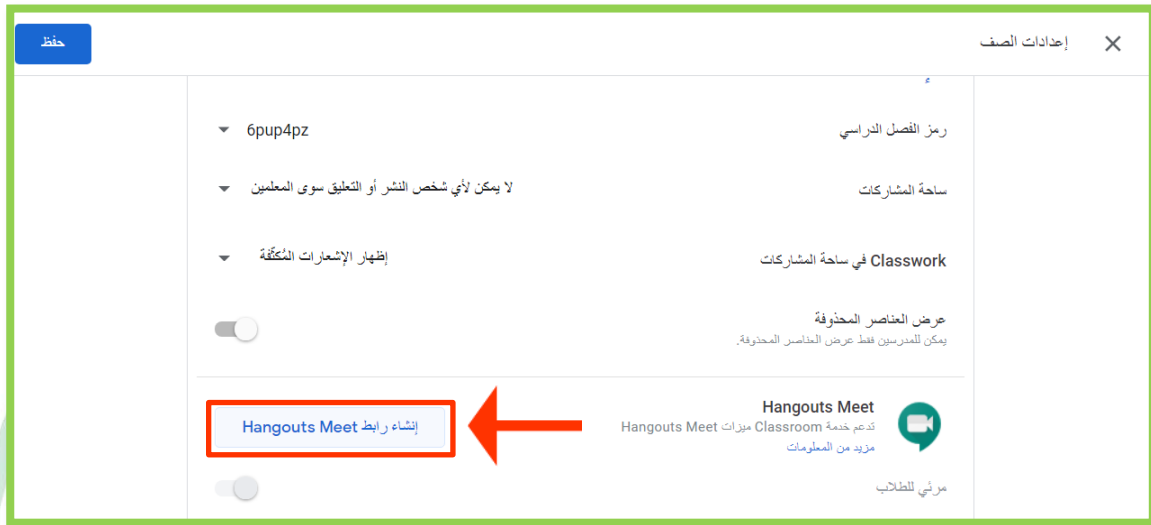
إعدادات الصف

حفظ

رمز الفصل الدراسي

6pup4pz

ساحة المشاركات

لا يمكن لأي شخص النشر أو التعليق سوى المعلمين

Classwork في ساحة المشاركات

إظهار الإشعارات المُكثّفة

عرض العناصر المحذوفة

يمكن للمدرسين فقط عرض العناصر المحذوفة.

Hangouts Meet

تدعم خدمة Classroom ميزات Hangouts Meet

مزيد من المعلومات

إنشاء رابط Hangouts Meet

مرئي للطلاب